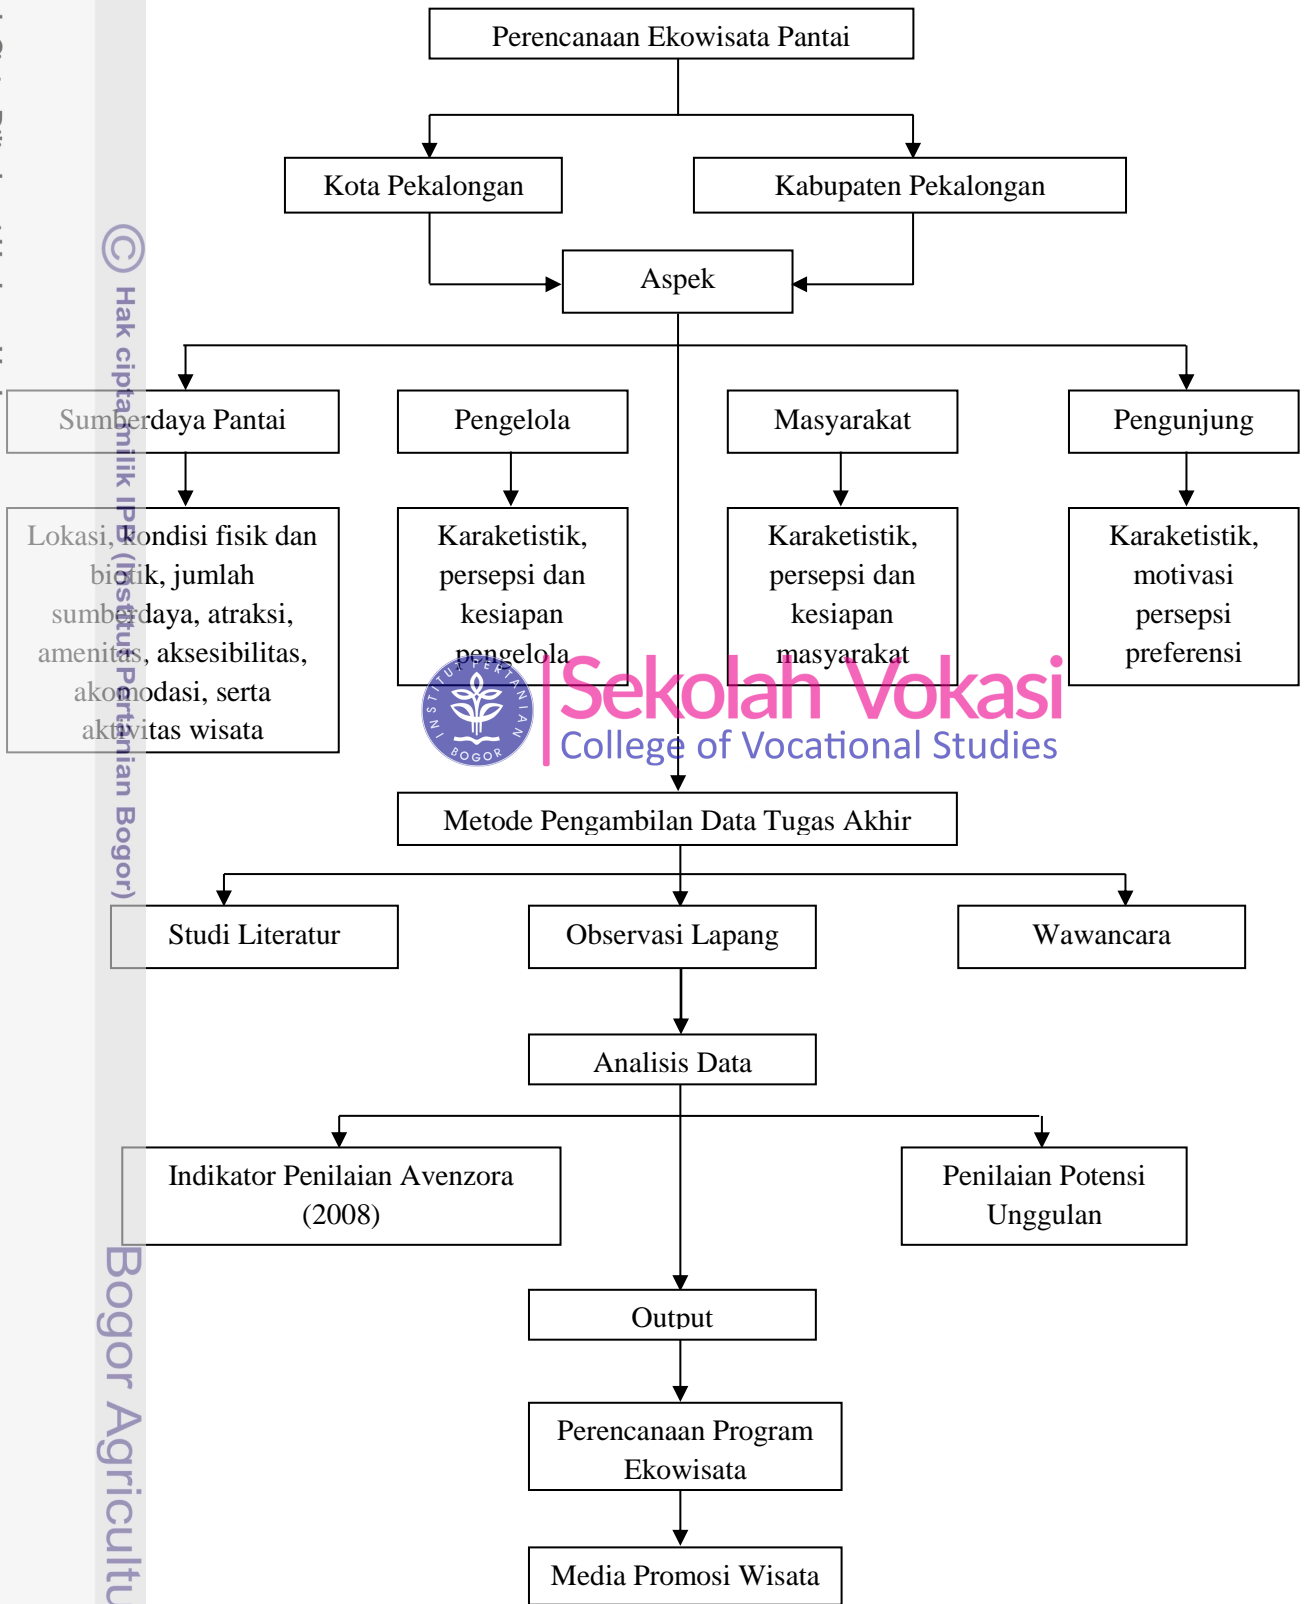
Perencanaan Ekowisata Pantai

Kota Pekalongan

Kabupaten Pekalongan

Aspek

Sumberdaya Pantai

Pengelola

Masyarakat

Pengunjung

Lokasi, kondisi fisik dan biotik, jumlah sumberdaya, atraksi, amenitas, aksesibilitas, akomodasi, serta aktivitas wisata

Karaketistik, persepsi dan kesiapan pengelola

Karaketistik, persepsi dan kesiapan masyarakat

Karaketistik, motivasi persepsi preferensi

© Hak cipta milik IPB (Institut Pertanian Bogor)

INSTITUT PERTANIAN BOGOR

Sekolah Vokasi
College of Vocational Studies

Metode Pengambilan Data Tugas Akhir

Studi Literatur

Observasi Lapang

Wawancara

Analisis Data

Indikator Penilaian Avenzora (2008)

Penilaian Potensi Unggulan

Output

Perencanaan Program Ekowisata

Media Promosi Wisata

Bogor Agricultu